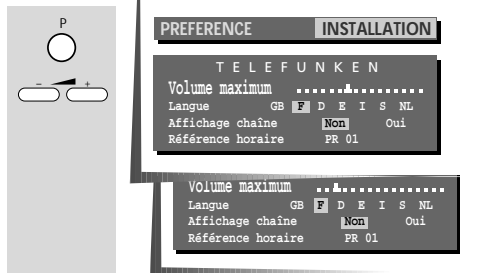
P

– +

PREFERENCE INSTALLATION

TELEFUNKEN

Volume maximum

Langue GB F D E I S NL

Affichage chaîne Non Oui

Référence horaire PR 01

Volume maximum

Langue GB F D E I S NL

Affichage chaîne Non Oui

Référence horaire PR 01